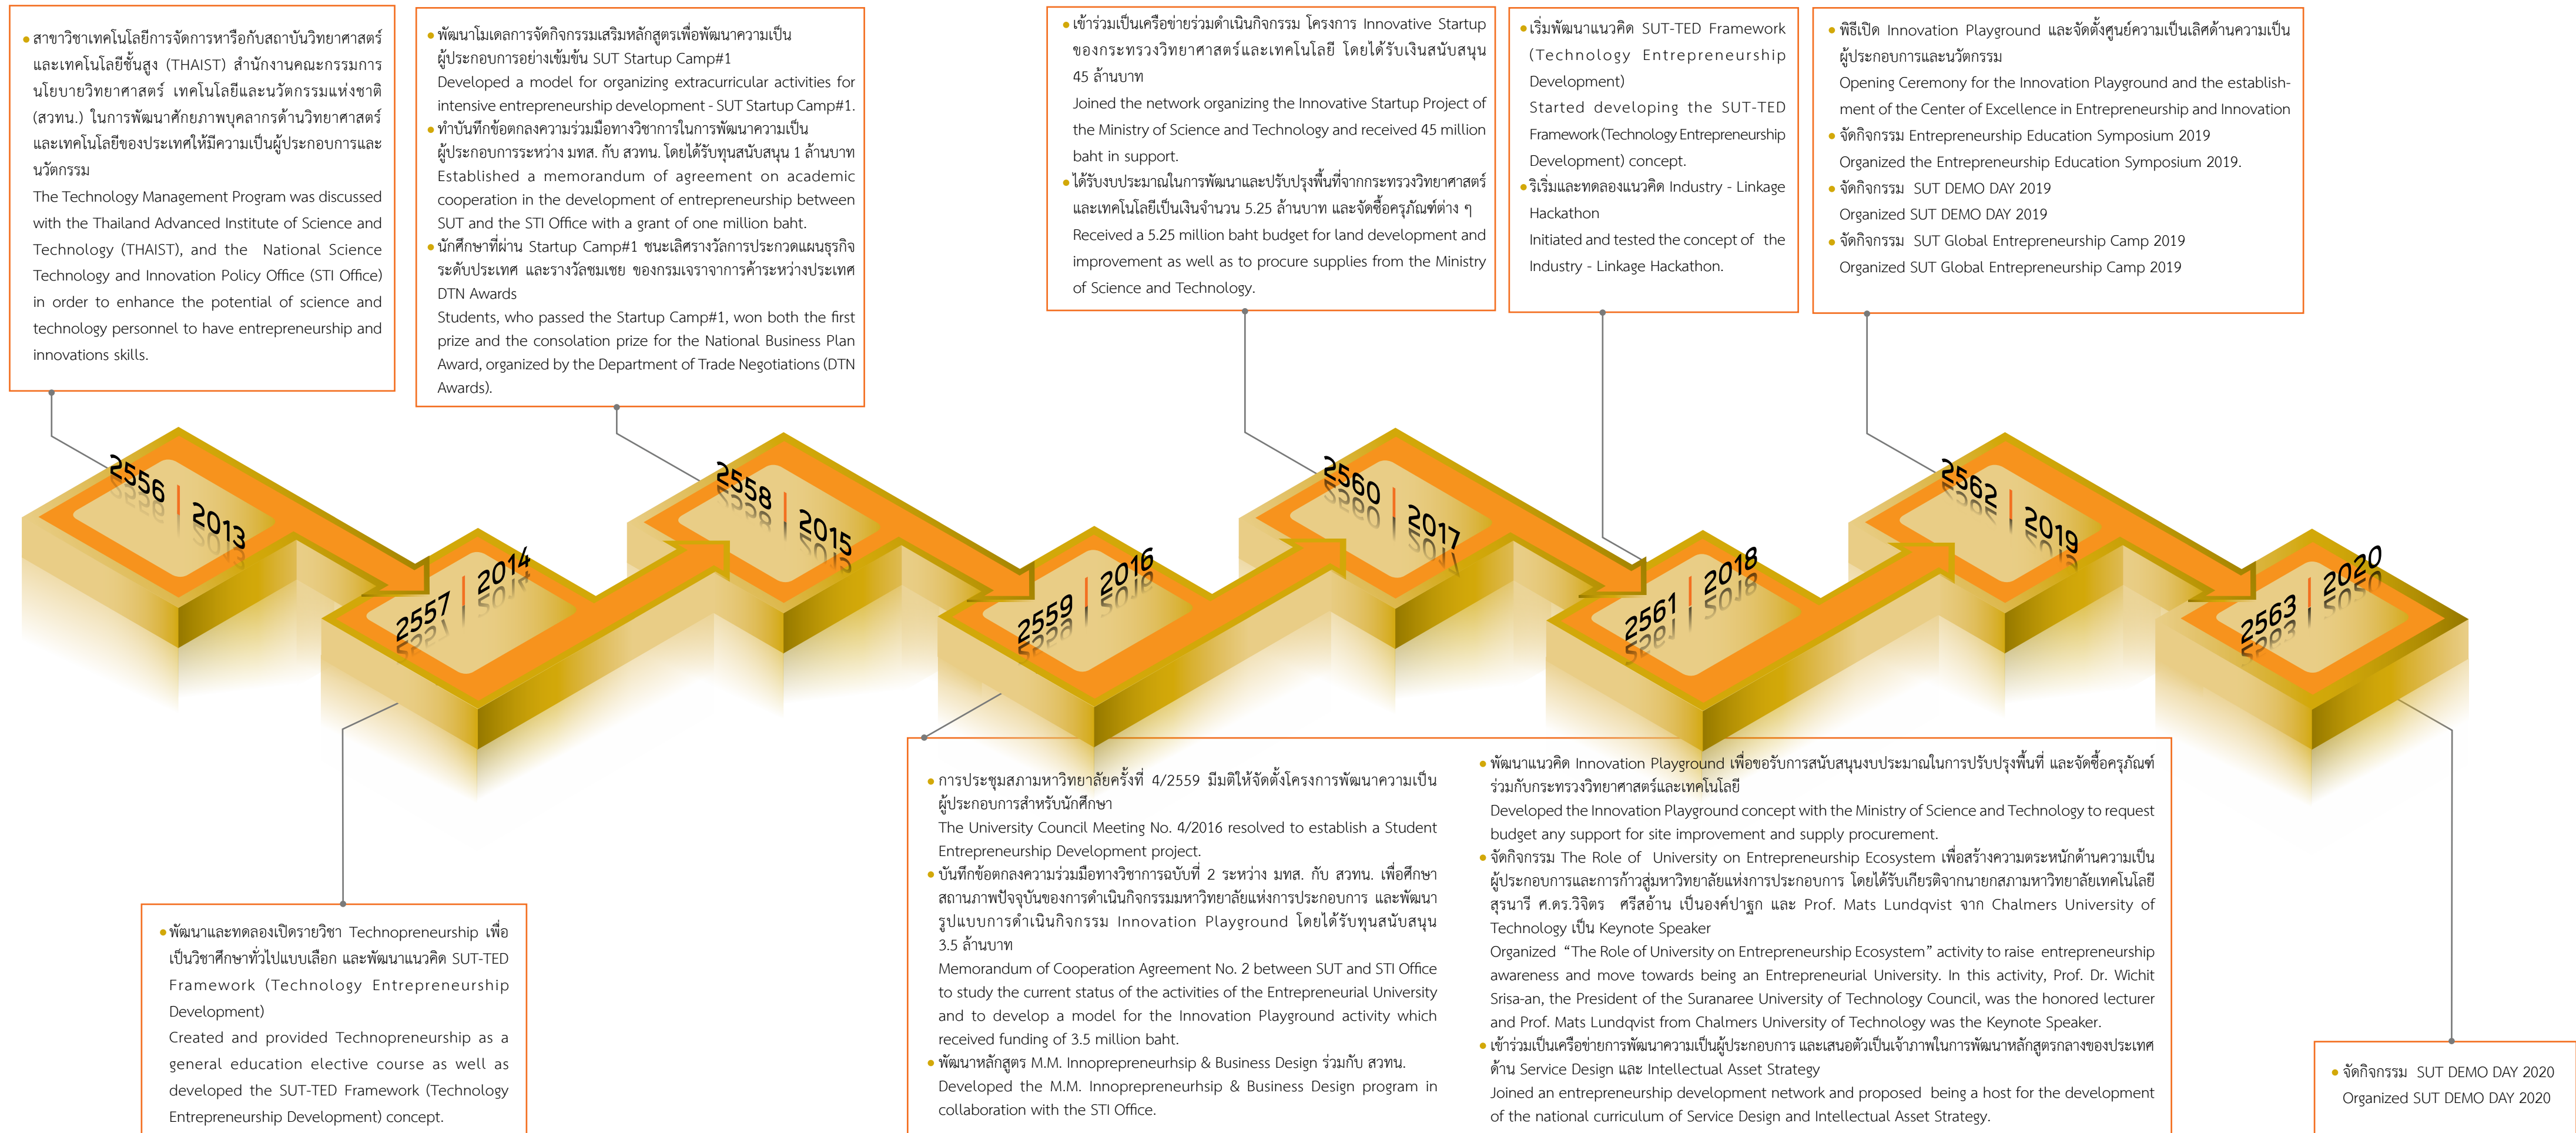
• สาขาวิชาเทคโนโลยีการจัดการหรือกับสถาบันวิทยาศาสตร์และเทคโนโลยีชั้นสูง (THAIST) สำนักงานคณะกรรมการนโยบายวิทยาศาสตร์ เทคโนโลยีและนวัตกรรมแห่งชาติ (สวทน.) ในการพัฒนาศักยภาพบุคลากรด้านวิทยาศาสตร์และเทคโนโลยีของประเทศให้มีความเป็นผู้ประกอบการและนวัตกรรม
The Technology Management Program was discussed with the Thailand Advanced Institute of Science and Technology (THAIST), and the National Science Technology and Innovation Policy Office (STI Office) in order to enhance the potential of science and technology personnel to have entrepreneurship and innovations skills.

• พัฒนาโมเดลการจัดกิจกรรมเสริมหลักสูตรเพื่อพัฒนาความเป็นผู้ประกอบการอย่างเข้มข้น SUT Startup Camp#1
Developed a model for organizing extracurricular activities for intensive entrepreneurship development - SUT Startup Camp#1.
• ทำบันทึกข้อตกลงความร่วมมือทางวิชาการในการพัฒนาความเป็นผู้ประกอบการระหว่าง มทส. กับ สวทน. โดยได้รับทุนสนับสนุน 1 ล้านบาท
Established a memorandum of agreement on academic cooperation in the development of entrepreneurship between SUT and the STI Office with a grant of one million baht.
• นักศึกษาที่ผ่าน Startup Camp#1 ชนะเลิศรางวัลการประกวดแผนธุรกิจระดับประเทศ และรางวัลชมเชย ของกรมเจรจาการค้าระหว่างประเทศ DTN Awards
Students, who passed the Startup Camp#1, won both the first prize and the consolation prize for the National Business Plan Award, organized by the Department of Trade Negotiations (DTN Awards).

• เข้าร่วมเป็นเครือข่ายร่วมดำเนินกิจกรรม โครงการ Innovative Startup ของกระทรวงวิทยาศาสตร์และเทคโนโลยี โดยได้รับเงินสนับสนุน 45 ล้านบาท
Joined the network organizing the Innovative Startup Project of the Ministry of Science and Technology and received 45 million baht in support.
• ได้รับงบประมาณในการพัฒนาและปรับปรุงพื้นที่จากกระทรวงวิทยาศาสตร์และเทคโนโลยีเป็นเงินจำนวน 5.25 ล้านบาท และจัดซื้อครุภัณฑ์ต่าง ๆ
Received a 5.25 million baht budget for land development and improvement as well as to procure supplies from the Ministry of Science and Technology.

• เริ่มพัฒนาแนวคิด SUT-TED Framework (Technology Entrepreneurship Development)
Started developing the SUT-TED Framework (Technology Entrepreneurship Development) concept.
• ริเริ่มและทดลองแนวคิด Industry - Linkage Hackathon
Initiated and tested the concept of the Industry - Linkage Hackathon.

• พิธีเปิด Innovation Playground และจัดตั้งศูนย์ความเป็นเลิศด้านความเป็นผู้ประกอบการและนวัตกรรม
Opening Ceremony for the Innovation Playground and the establishment of the Center of Excellence in Entrepreneurship and Innovation
• จัดกิจกรรม Entrepreneurship Education Symposium 2019
Organized the Entrepreneurship Education Symposium 2019.
• จัดกิจกรรม SUT DEMO DAY 2019
Organized SUT DEMO DAY 2019
• จัดกิจกรรม SUT Global Entrepreneurship Camp 2019
Organized SUT Global Entrepreneurship Camp 2019

2556 | 2013
2557 | 2014
2558 | 2015
2559 | 2016
2560 | 2017
2561 | 2018
2562 | 2019
2563 | 2020

• พัฒนาและทดลองเปิดรายวิชา Technopreneurship เพื่อเป็นวิชาศึกษาทั่วไปแบบเลือก และพัฒนาแนวคิด SUT-TED Framework (Technology Entrepreneurship Development)
Created and provided Technopreneurship as a general education elective course as well as developed the SUT-TED Framework (Technology Entrepreneurship Development) concept.

• การประชุมสภามหาวิทยาลัยครั้งที่ 4/2559 มีมติให้จัดตั้งโครงการพัฒนาความเป็นผู้ประกอบการสำหรับนักศึกษา
The University Council Meeting No. 4/2016 resolved to establish a Student Entrepreneurship Development project.
• บันทึกข้อตกลงความร่วมมือทางวิชาการฉบับที่ 2 ระหว่าง มทส. กับ สวทน. เพื่อศึกษาสถานภาพปัจจุบันของการดำเนินกิจกรรมมหาวิทยาลัยแห่งการประกอบการ และพัฒนารูปแบบการดำเนินกิจกรรม Innovation Playground โดยได้รับทุนสนับสนุน 3.5 ล้านบาท
Memorandum of Cooperation Agreement No. 2 between SUT and STI Office to study the current status of the activities of the Entrepreneurial University and to develop a model for the Innovation Playground activity which received funding of 3.5 million baht.
• พัฒนาหลักสูตร M.M. Innoprepreneurhsip & Business Design ร่วมกับ สวทน.
Developed the M.M. Innoprepreneurhsip & Business Design program in collaboration with the STI Office.

• พัฒนาแนวคิด Innovation Playground เพื่อขอรับการสนับสนุนงบประมาณในการปรับปรุงพื้นที่ และจัดซื้อครุภัณฑ์ร่วมกับกระทรวงวิทยาศาสตร์และเทคโนโลยี
Developed the Innovation Playground concept with the Ministry of Science and Technology to request budget any support for site improvement and supply procurement.
• จัดกิจกรรม The Role of University on Entrepreneurship Ecosystem เพื่อสร้างความตระหนักด้านความเป็นผู้ประกอบการและการก้าวสู่มหาวิทยาลัยแห่งการประกอบการ โดยได้รับเกียรติจากนายกสภามหาวิทยาลัยเทคโนโลยีสุรนารี ศ.ดร.วิจิตร ศรีสอ้าน เป็นองค์ปาฐก และ Prof. Mats Lundqvist จาก Chalmers University of Technology เป็น Keynote Speaker
Organized "The Role of University on Entrepreneurship Ecosystem" activity to raise entrepreneurship awareness and move towards being an Entrepreneurial University. In this activity, Prof. Dr. Wichit Srisa-an, the President of the Suranaree University of Technology Council, was the honored lecturer and Prof. Mats Lundqvist from Chalmers University of Technology was the Keynote Speaker.
• เข้าร่วมเป็นเครือข่ายการพัฒนาความเป็นผู้ประกอบการ และเสนอตัวเป็นเจ้าภาพในการพัฒนาหลักสูตรกลางของประเทศด้าน Service Design และ Intellectual Asset Strategy
Joined an entrepreneurship development network and proposed being a host for the development of the national curriculum of Service Design and Intellectual Asset Strategy.

• จัดกิจกรรม SUT DEMO DAY 2020
Organized SUT DEMO DAY 2020